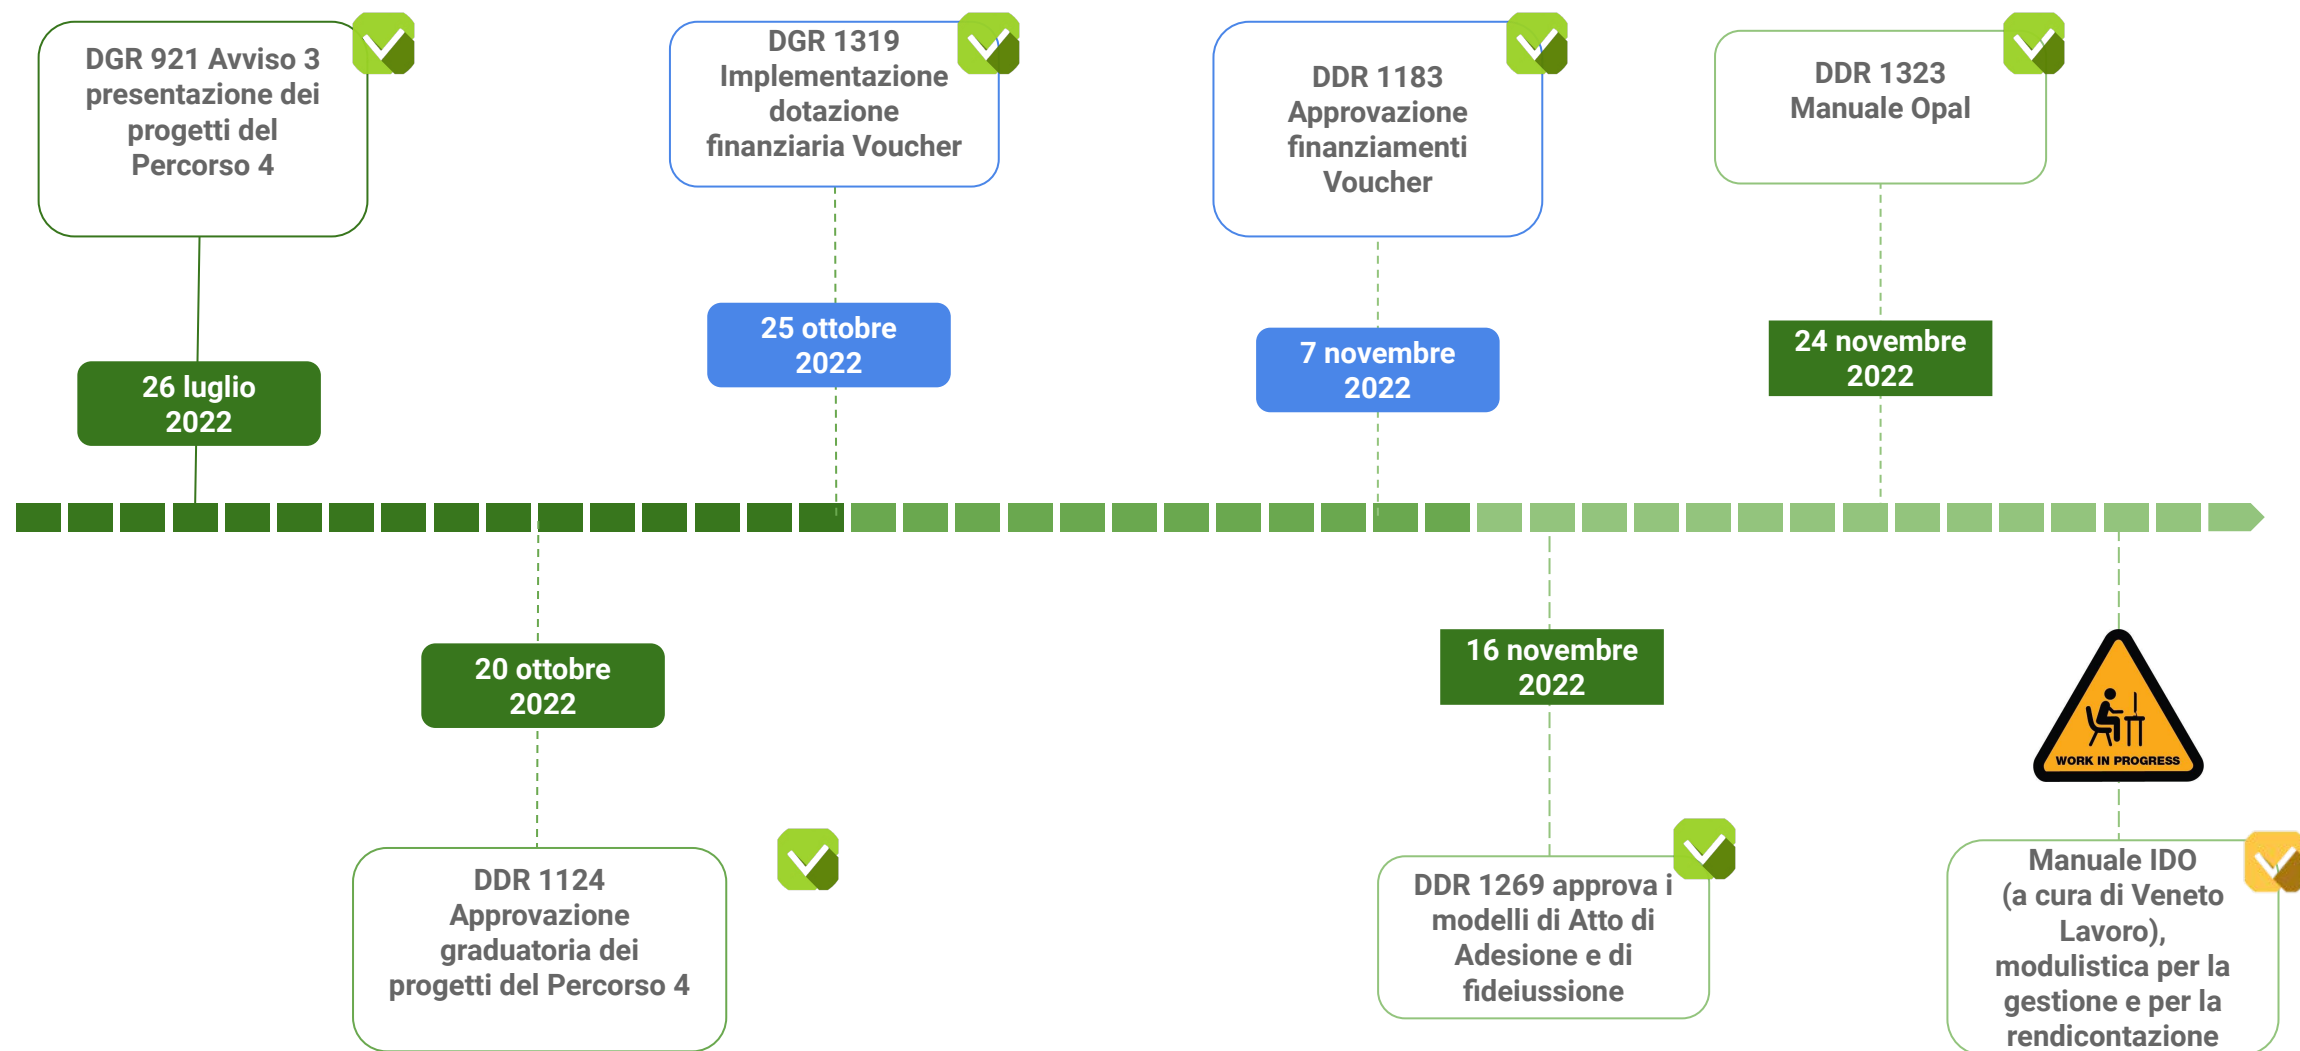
DGR 921 Avviso 3 presentazione dei progetti del Percorso 4

26 luglio 2022

DGR 1319 Implementazione dotazione finanziaria Voucher

25 ottobre 2022

DDR 1183 Approvazione finanziamenti Voucher

7 novembre 2022

DDR 1323 Manuale Opal

24 novembre 2022

20 ottobre 2022

DDR 1124 Approvazione graduatoria dei progetti del Percorso 4

16 novembre 2022

DDR 1269 approva i modelli di Atto di Adesione e di fideiussione

WORK IN PROGRESS

Manuale IDO (a cura di Veneto Lavoro), modulistica per la gestione e per la rendicontazione